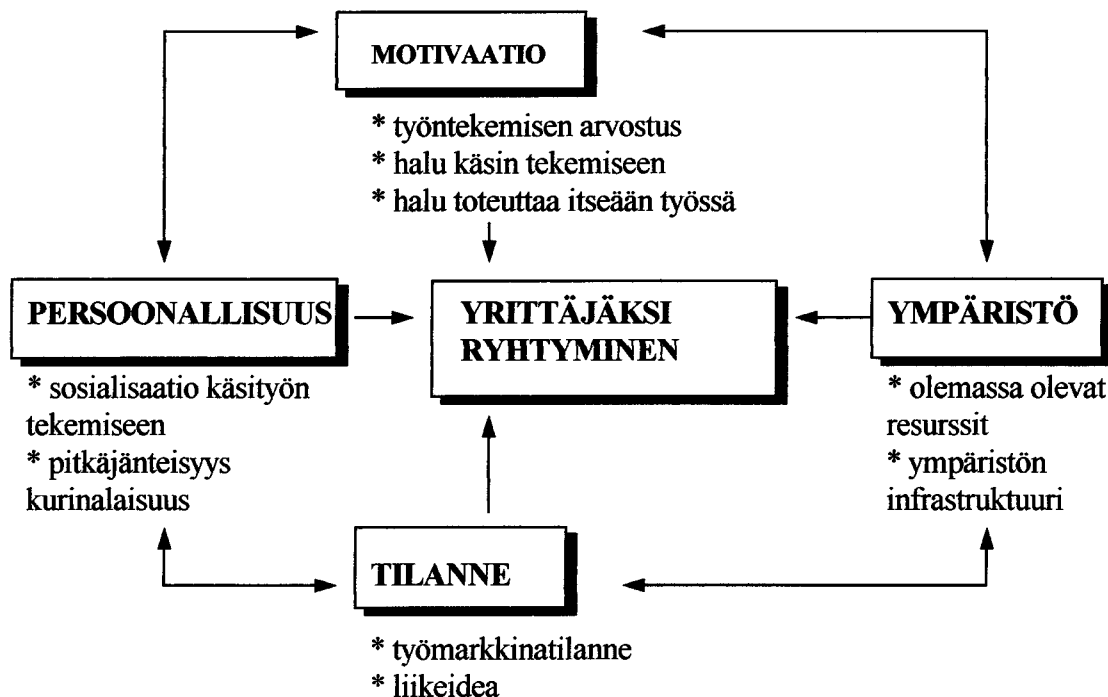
MOTIVAATIO

* työntekemisen arvostus
* halu käsin tekemiseen
* halu toteuttaa itseään työssä

PERSOONALLISUUS

* sosialisaatio käsityön tekemiseen
* pitkäjänteisyys kurinalaisuus

YRITTÄJÄKSI RYHTYMINEN

YMPÄRISTÖ

* olemassa olevat resurssit
* ympäristön infrastruktuuri

TILANNE

* työmarkkinatilanne
* liikeidea